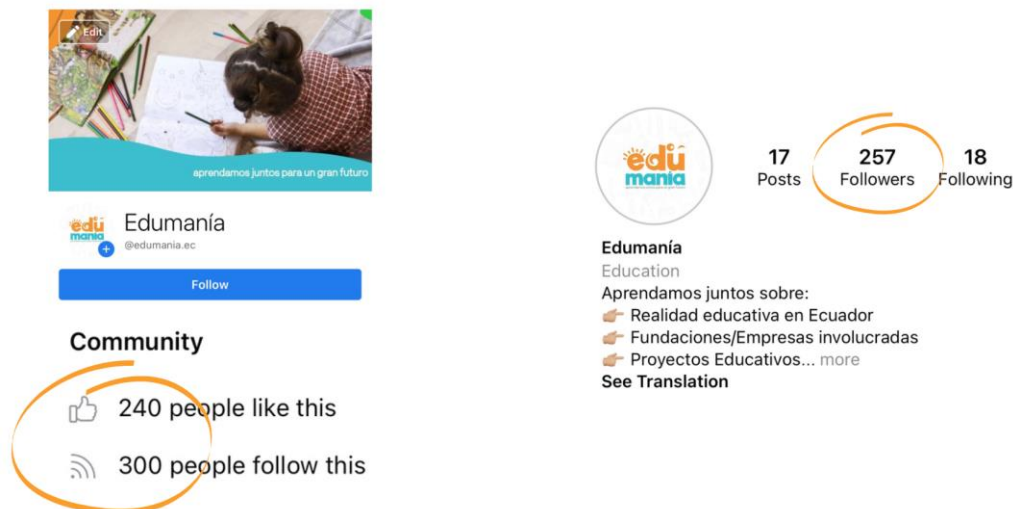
Edit

aprendamos juntos para un gran futuro

edú manía

Edumanía
@edumania.ec

Follow

Community

240 people like this

300 people follow this

edú manía

17
Posts

257
Followers

18
Following

Edumanía
Education
Aprendamos juntos sobre:
👉🏼 Realidad educativa en Ecuador
👉🏼 Fundaciones/Empresas involucradas
👉🏼 Proyectos Educativos... more
See Translation